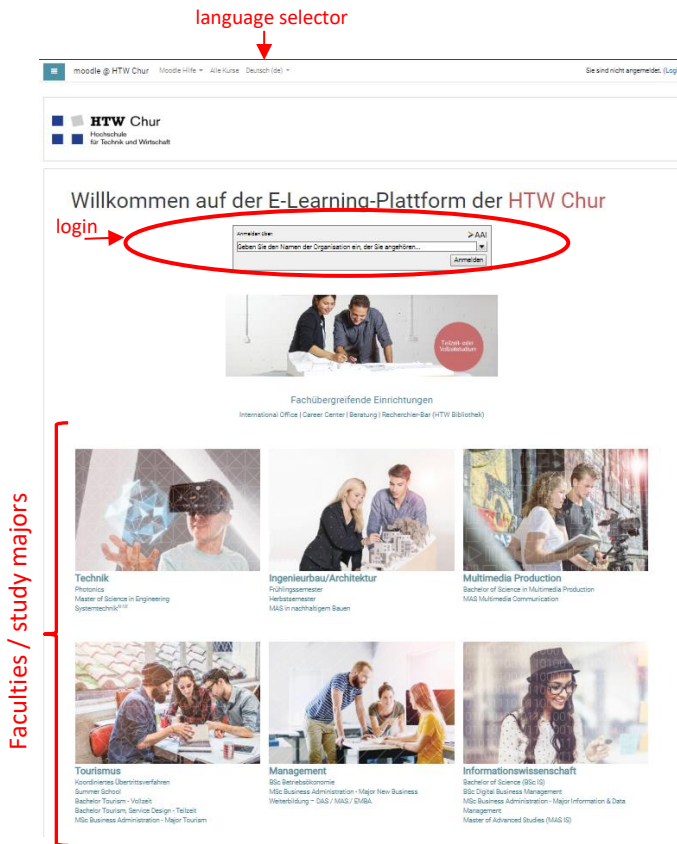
language selector

moodle @ HTW Chur Moodle Hilfe Alle Kurse Deutsch (de)

Sie sind nicht angemeldet. (Log

HTW Chur
Hochschule
für Technik und Wirtschaft

Willkommen auf der E-Learning-Plattform der HTW Chur

login

Anmelden über:
AAI
Geben Sie den Namen der Organisation ein, der Sie angehören...
Anmelden

Teilzeit- oder Vollzeitstudium

Fachübergreifende Einrichtungen
International Office | Career Center | Beratung | Recherchier-Bar (HTW Bibliothek)

Faculties / study majors

Technik
Photonics
Master of Science in Engineering
Systemtechnik

Ingenieurbau/Architektur
Frühlingssemester
Herbstsemester
MAS in nachhaltigem Bauen

Multimedia Production
Bachelor of Science in Multimedia Production
MAS Multimedia Communication

Tourismus
Koordiniertes Übertrittsverfahren
Summer School
Bachelor Tourism - Vollzeit
Bachelor Tourism, Service Design - Teilzeit
MSc Business Administration - Major Tourism

Management
BSc Betriebsökonomie
MSc Business Administration - Major New Business
Weiterbildung – DAS / MAS / EMBA

Informationswissenschaft
Bachelor of Science (BSc IS)
BSc Digital Business Management
MSc Business Administration - Major Information & Data Management
Master of Advanced Studies (MAS IS)